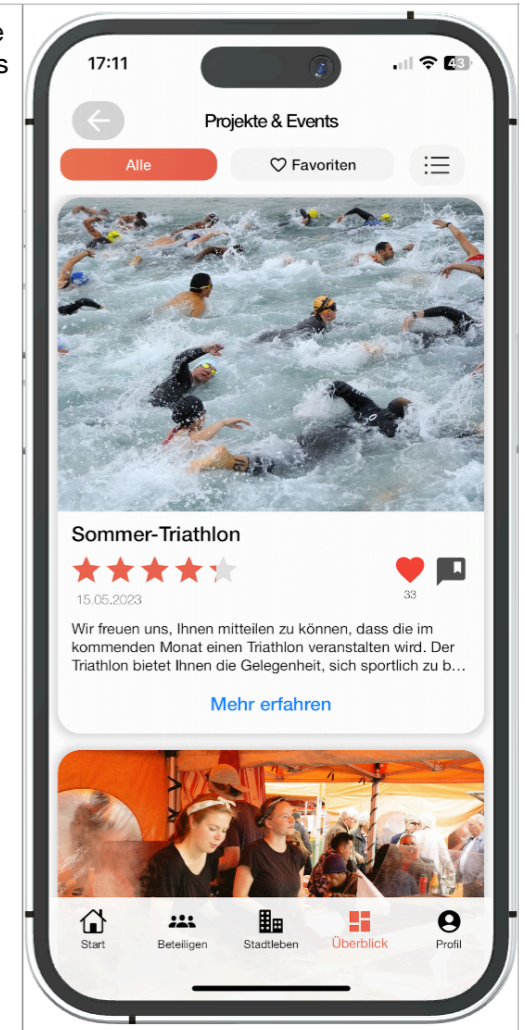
e
s

17:11

43

Projekte & Events

Alle

Favoriten

Sommer-Triathlon

15.05.2023

33

Wir freuen uns, Ihnen mitteilen zu können, dass die im kommenden Monat einen Triathlon veranstalten wird. Der Triathlon bietet Ihnen die Gelegenheit, sich sportlich zu b…

Mehr erfahren

Start

Beteiligen

Stadtleben

Überblick

Profil